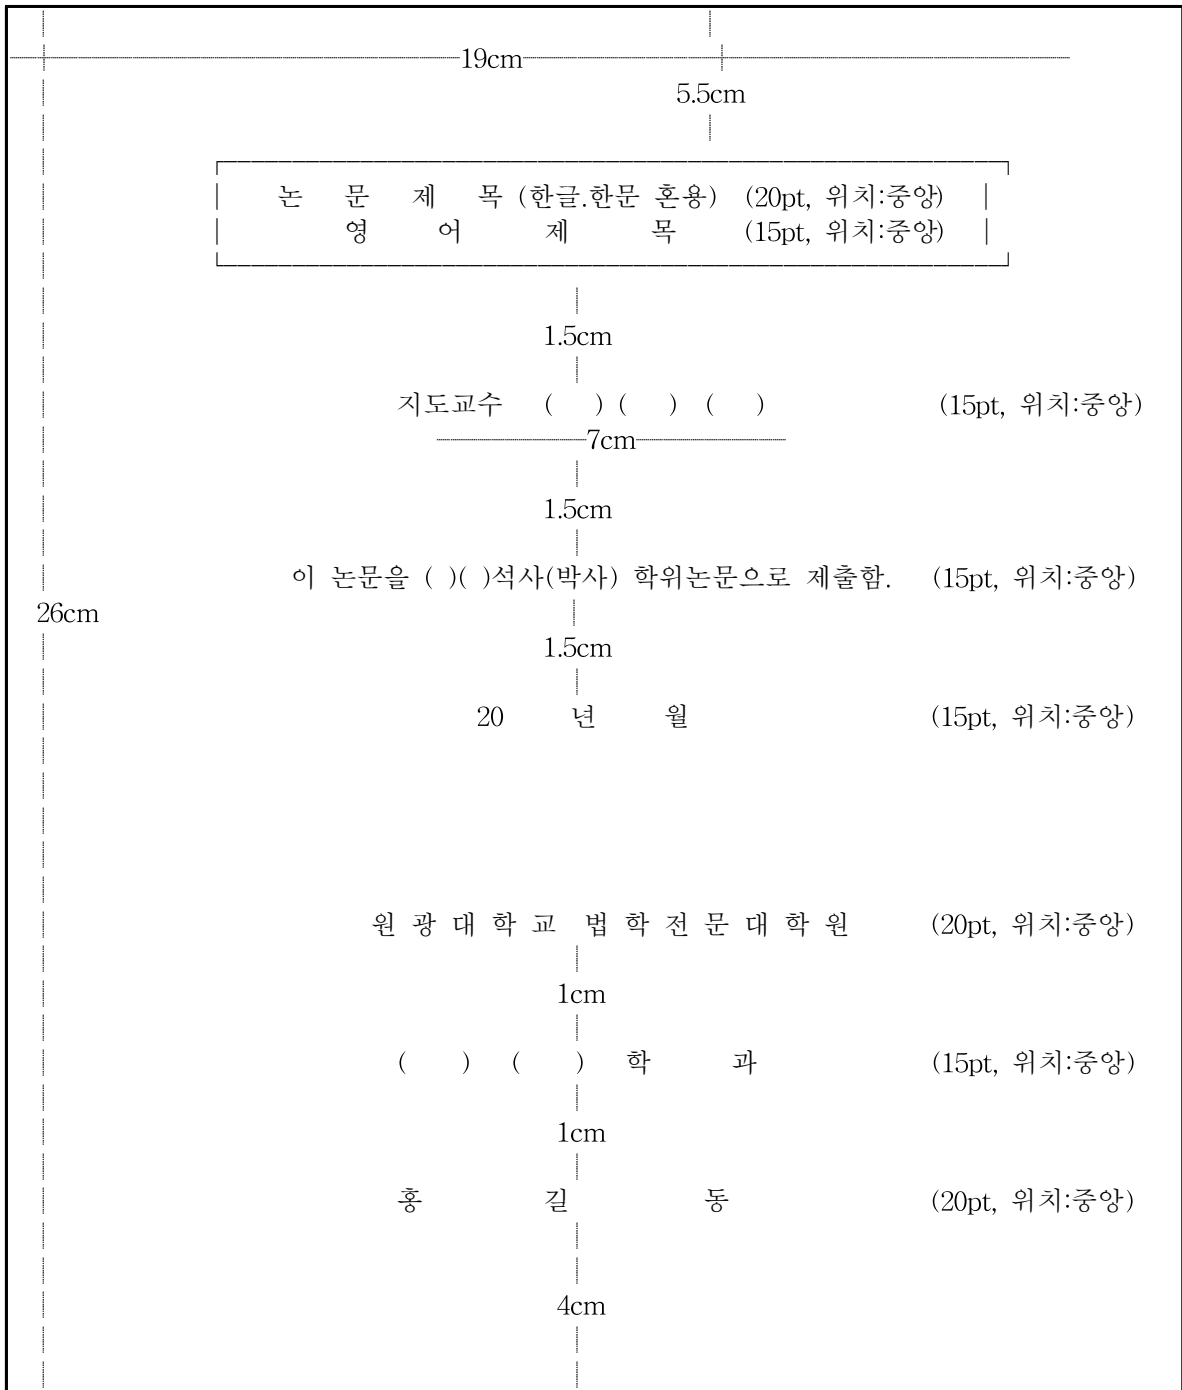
19cm

5.5cm

논 문 제 목 (한글.한문 혼용) (20pt, 위치:중앙)
영 어 제 목 (15pt, 위치:중앙)

1.5cm

지도교수 ( ) ( ) ( ) (15pt, 위치:중앙)

7cm

1.5cm

이 논문을 ( )( )석사(박사) 학위논문으로 제출함. (15pt, 위치:중앙)

26cm

1.5cm

20 년 월 (15pt, 위치:중앙)

원 광 대 학 교 법 학 전 문 대 학 원 (20pt, 위치:중앙)

1cm

( ) ( ) 학 과 (15pt, 위치:중앙)

1cm

홍 길 동 (20pt, 위치:중앙)

4cm